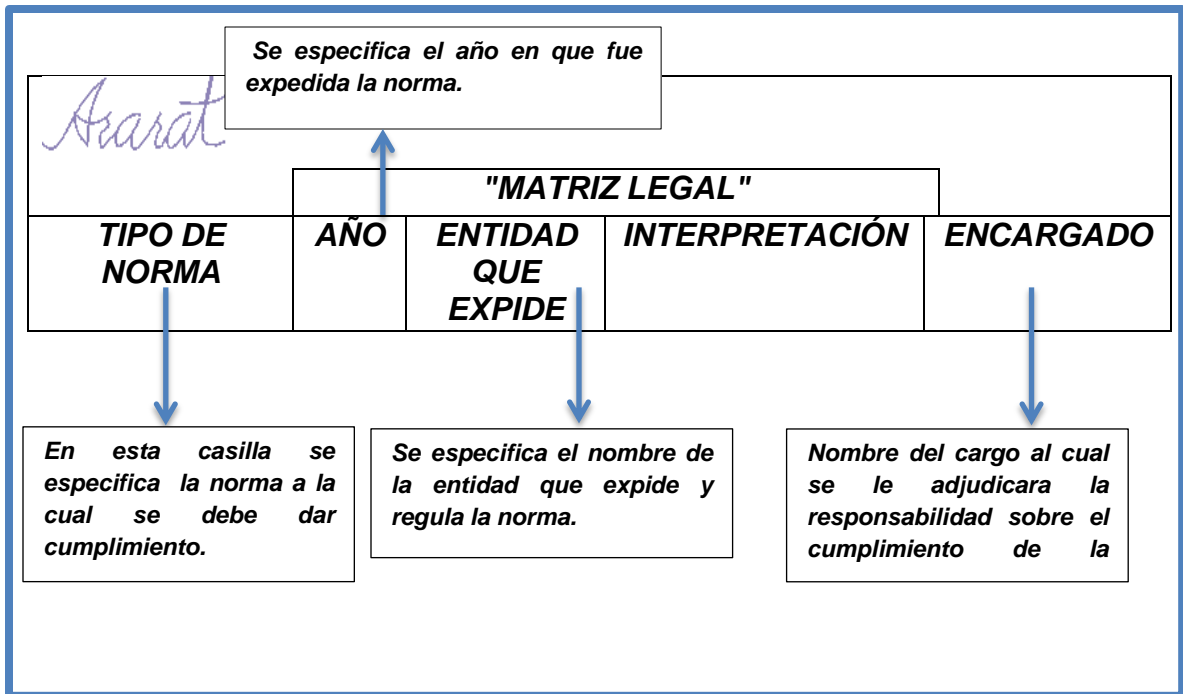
Se especifica el año en que fue expedida la norma.

Ararat

"MATRIZ LEGAL"

| TIPO DE NORMA | AÑO | ENTIDAD QUE EXPIDE | INTERPRETACIÓN | ENCARGADO |
|---|---|---|---|---|

En esta casilla se especifica la norma a la cual se debe dar cumplimiento.

Se especifica el nombre de la entidad que expide y regula la norma.

Nombre del cargo al cual se le adjudicara la responsabilidad sobre el cumplimiento de la